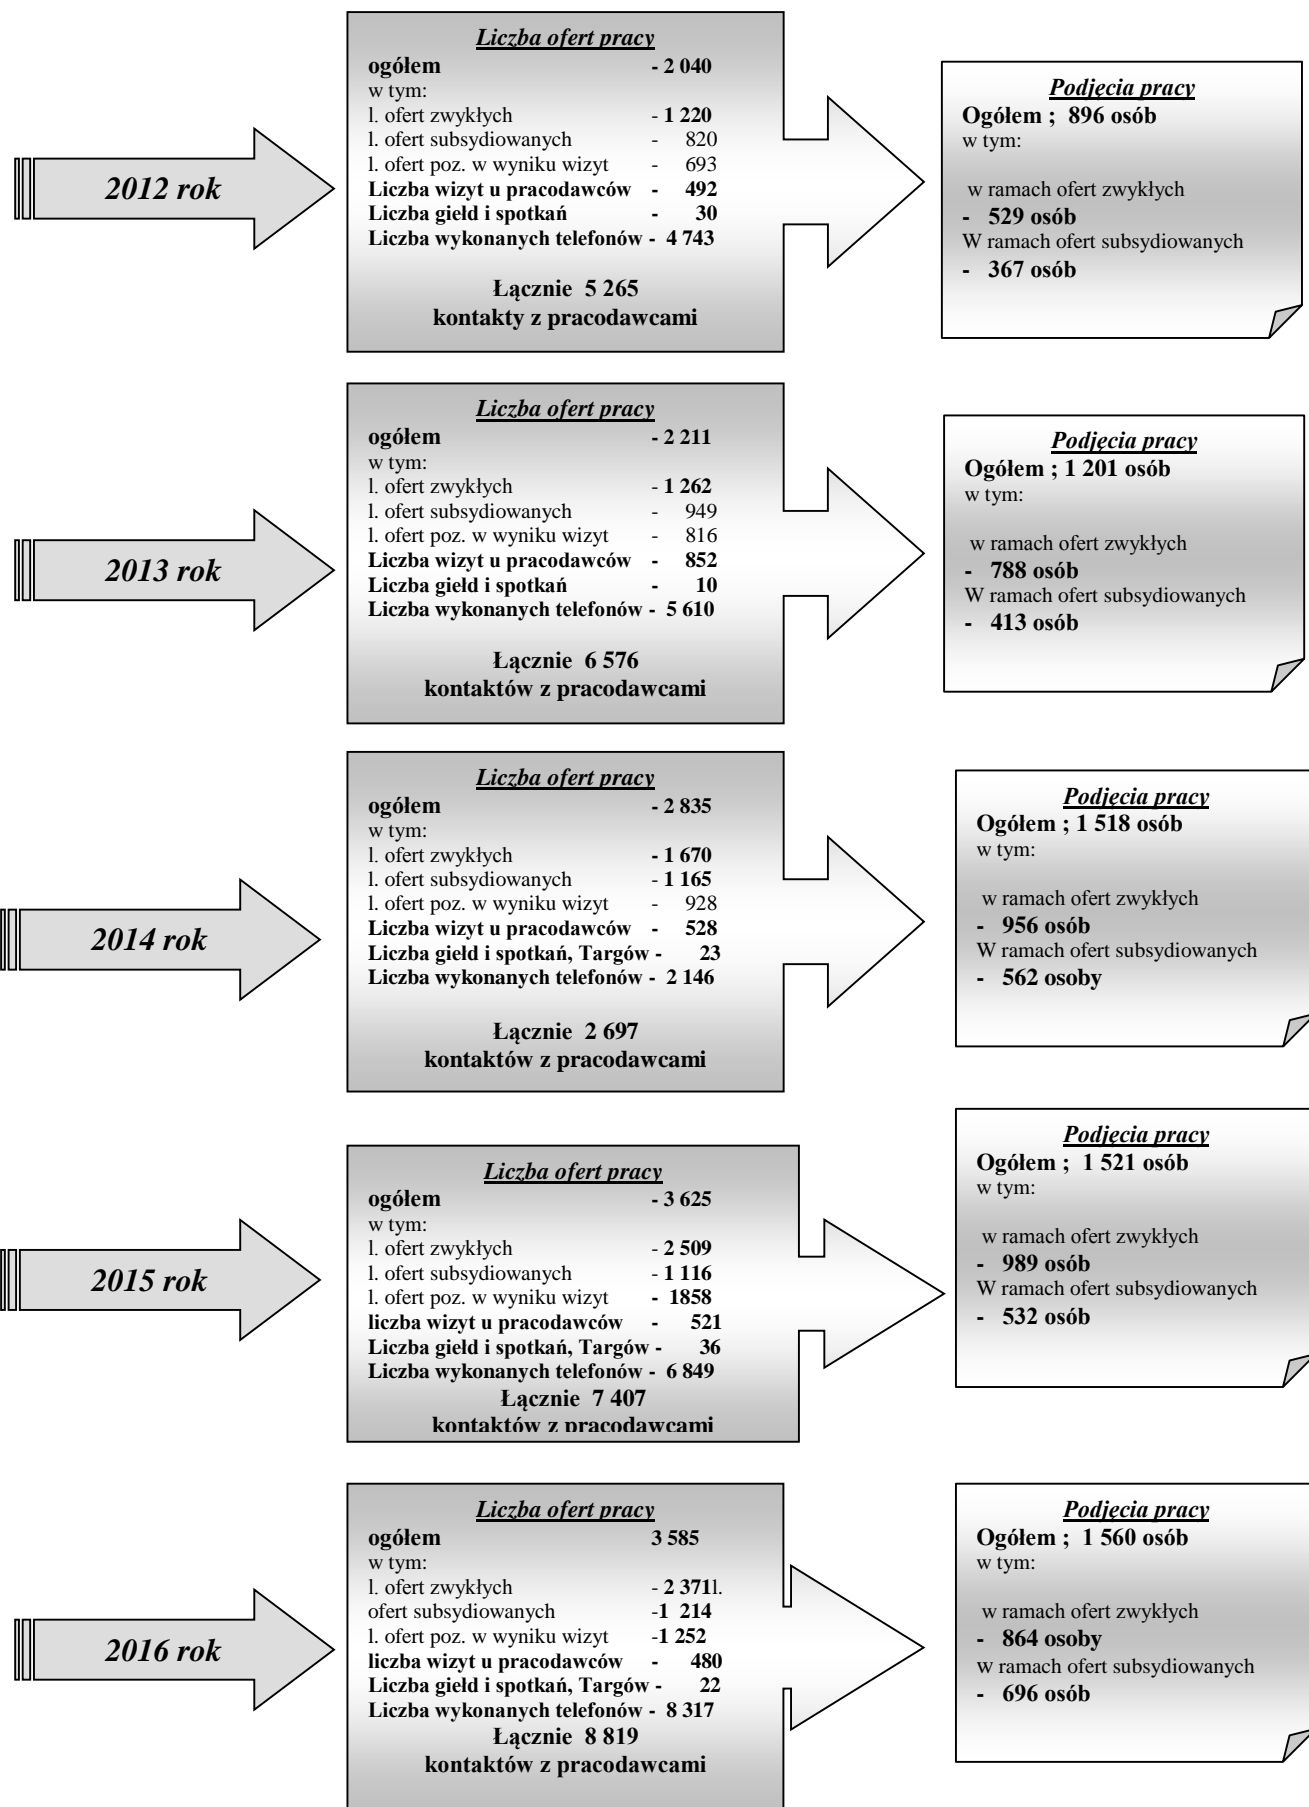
2012 rok

Liczba ofert pracy
ogółem - 2 040
w tym:
l. ofert zwykłych - 1 220
l. ofert subsydiowanych - 820
l. ofert poz. w wyniku wizyt - 693
Liczba wizyt u pracodawców - 492
Liczba giełd i spotkań - 30
Liczba wykonanych telefonów - 4 743

Łącznie 5 265
kontakty z pracodawcami

Podjęcia pracy
Ogółem ; 896 osób
w tym:

w ramach ofert zwykłych
- 529 osób
W ramach ofert subsydiowanych
- 367 osób

2013 rok

Liczba ofert pracy
ogółem - 2 211
w tym:
l. ofert zwykłych - 1 262
l. ofert subsydiowanych - 949
l. ofert poz. w wyniku wizyt - 816
Liczba wizyt u pracodawców - 852
Liczba giełd i spotkań - 10
Liczba wykonanych telefonów - 5 610

Łącznie 6 576
kontaktów z pracodawcami

Podjęcia pracy
Ogółem ; 1 201 osób
w tym:

w ramach ofert zwykłych
- 788 osób
W ramach ofert subsydiowanych
- 413 osób

2014 rok

Liczba ofert pracy
ogółem - 2 835
w tym:
l. ofert zwykłych - 1 670
l. ofert subsydiowanych - 1 165
l. ofert poz. w wyniku wizyt - 928
Liczba wizyt u pracodawców - 528
Liczba giełd i spotkań, Targów - 23
Liczba wykonanych telefonów - 2 146

Łącznie 2 697
kontaktów z pracodawcami

Podjęcia pracy
Ogółem ; 1 518 osób
w tym:

w ramach ofert zwykłych
- 956 osób
W ramach ofert subsydiowanych
- 562 osoby

2015 rok

Liczba ofert pracy
ogółem - 3 625
w tym:
l. ofert zwykłych - 2 509
l. ofert subsydiowanych - 1 116
l. ofert poz. w wyniku wizyt - 1858
liczba wizyt u pracodawców - 521
Liczba giełd i spotkań, Targów - 36
Liczba wykonanych telefonów - 6 849
Łącznie 7 407
kontaktów z pracodawcami

Podjęcia pracy
Ogółem ; 1 521 osób
w tym:

w ramach ofert zwykłych
- 989 osób
W ramach ofert subsydiowanych
- 532 osób

2016 rok

Liczba ofert pracy
ogółem 3 585
w tym:
l. ofert zwykłych - 2 371l.
ofert subsydiowanych -1 214
l. ofert poz. w wyniku wizyt -1 252
liczba wizyt u pracodawców - 480
Liczba giełd i spotkań, Targów - 22
Liczba wykonanych telefonów - 8 317
Łącznie 8 819
kontaktów z pracodawcami

Podjęcia pracy
Ogółem ; 1 560 osób
w tym:

w ramach ofert zwykłych
- 864 osoby
w ramach ofert subsydiowanych
- 696 osób